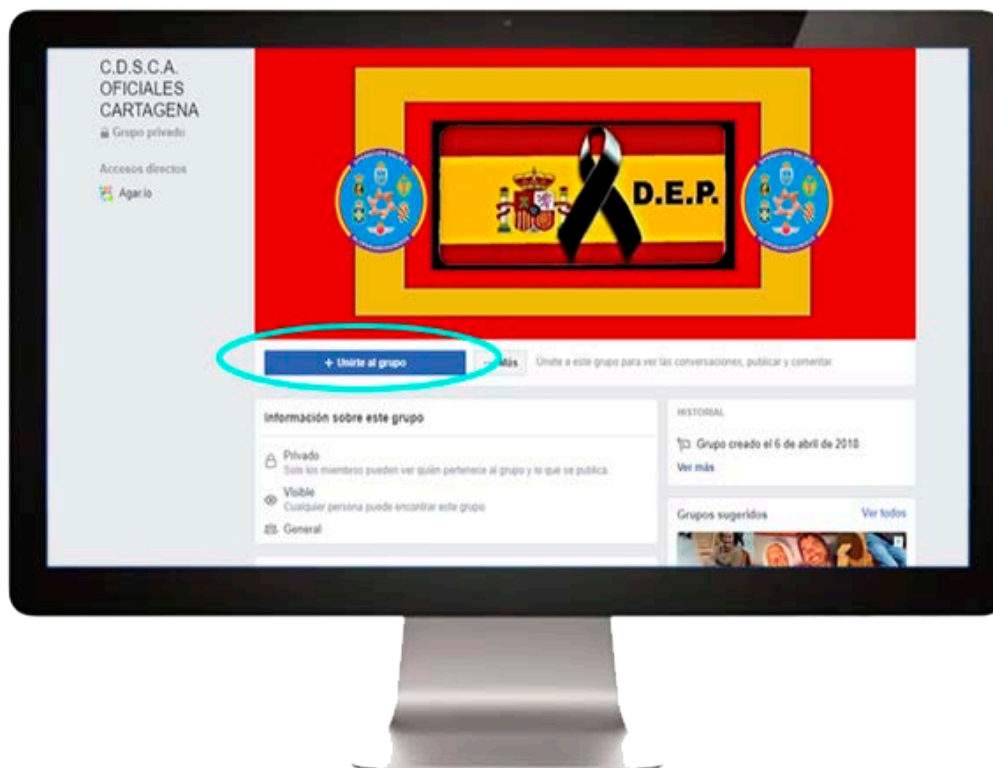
C.D.S.C.A.
OFICIALES
CARTAGENA
Grupo privado

Accesos directos
Agar.io

D.E.P.

+ Unirte al grupo
··· Más
Únete a este grupo para ver las conversaciones, publicar y comentar.

Información sobre este grupo

Privado
Solo los miembros pueden ver quién pertenece al grupo y lo que se publica.

Visible
Cualquier persona puede encontrar este grupo

General

HISTORIAL
Grupo creado el 6 de abril de 2018
Ver más

Grupos sugeridos
Ver todos